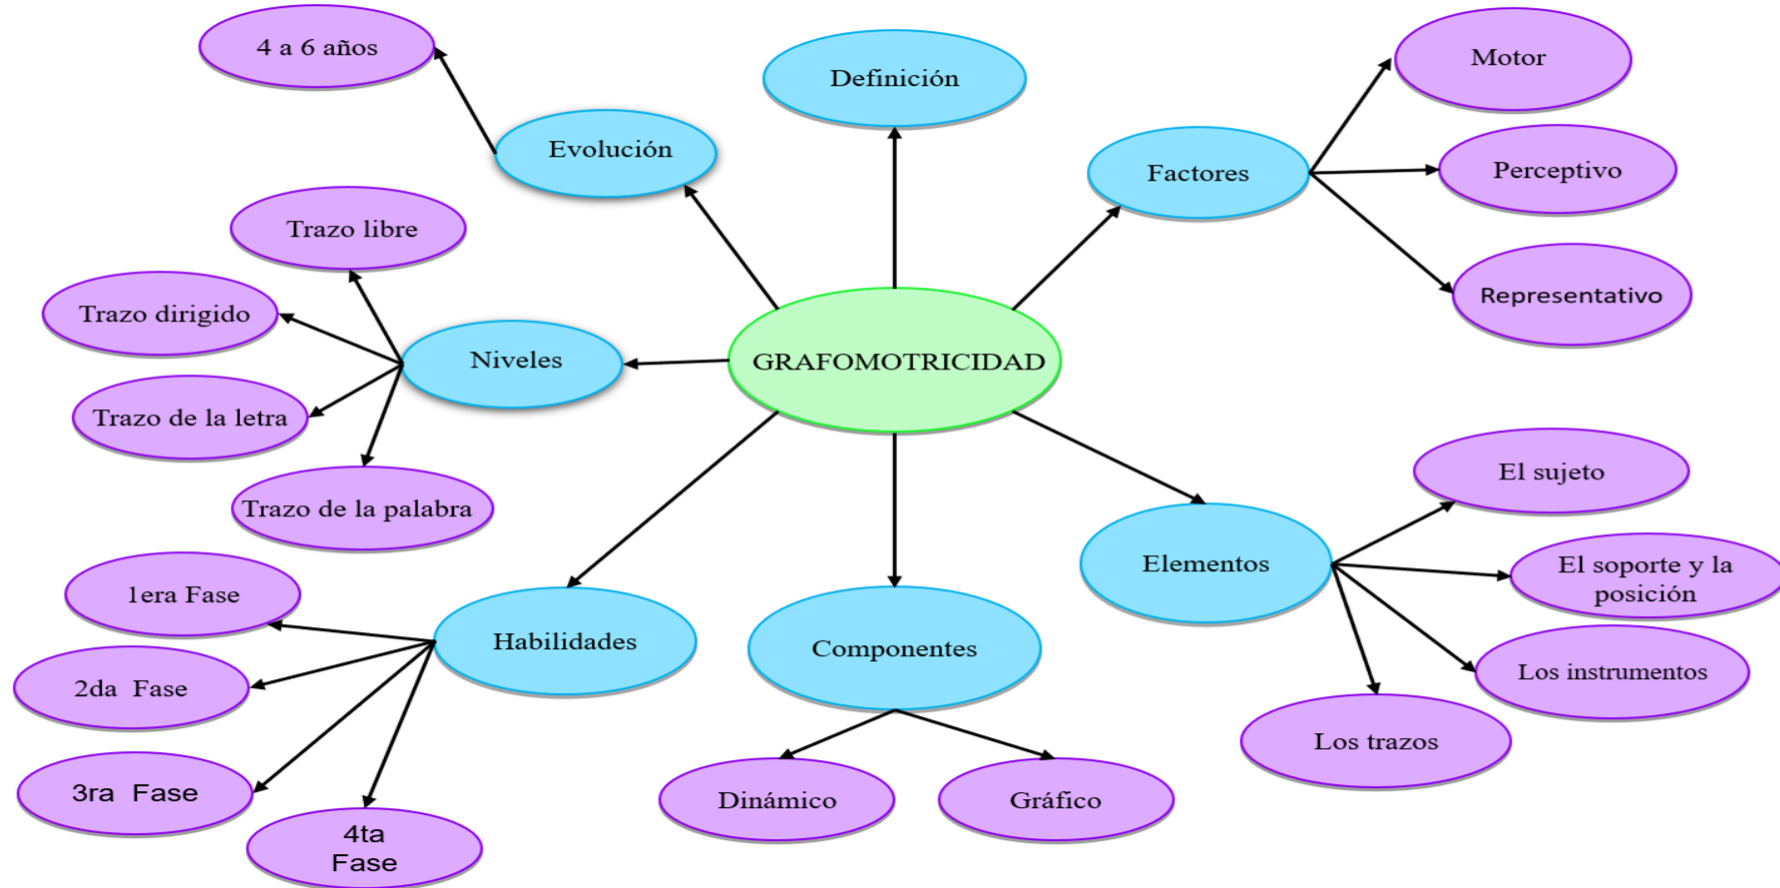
GRAFOMOTRICIDAD

Definición

Evolución

4 a 6 años

Factores

Motor

Perceptivo

Representativo

Niveles

Trazo libre

Trazo dirigido

Trazo de la letra

Trazo de la palabra

Elementos

El sujeto

El soporte y la posición

Los instrumentos

Los trazos

Habilidades

1era Fase

2da Fase

3ra Fase

4ta Fase

Componentes

Dinámico

Gráfico